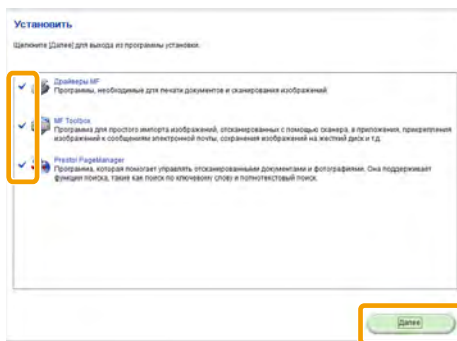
Установить

Щелкните [Далее] для выхода из программы установки.

Драйверы MF
Программы, необходимые для печати документов и сканирования изображений

MF Toolbox
Программа для простого импорта изображений, отсканированных с помощью сканера, в приложения, прикрепления изображений к сообщениям электронной почты, сохранения изображений на жесткий диск и т.д.

Presto! PageManager
Программа, которая помогает управлять отсканированными документами и фотографиями. Она поддерживает функции поиска, такие как поиск по ключевому слову и полнотекстовый поиск.

Далее